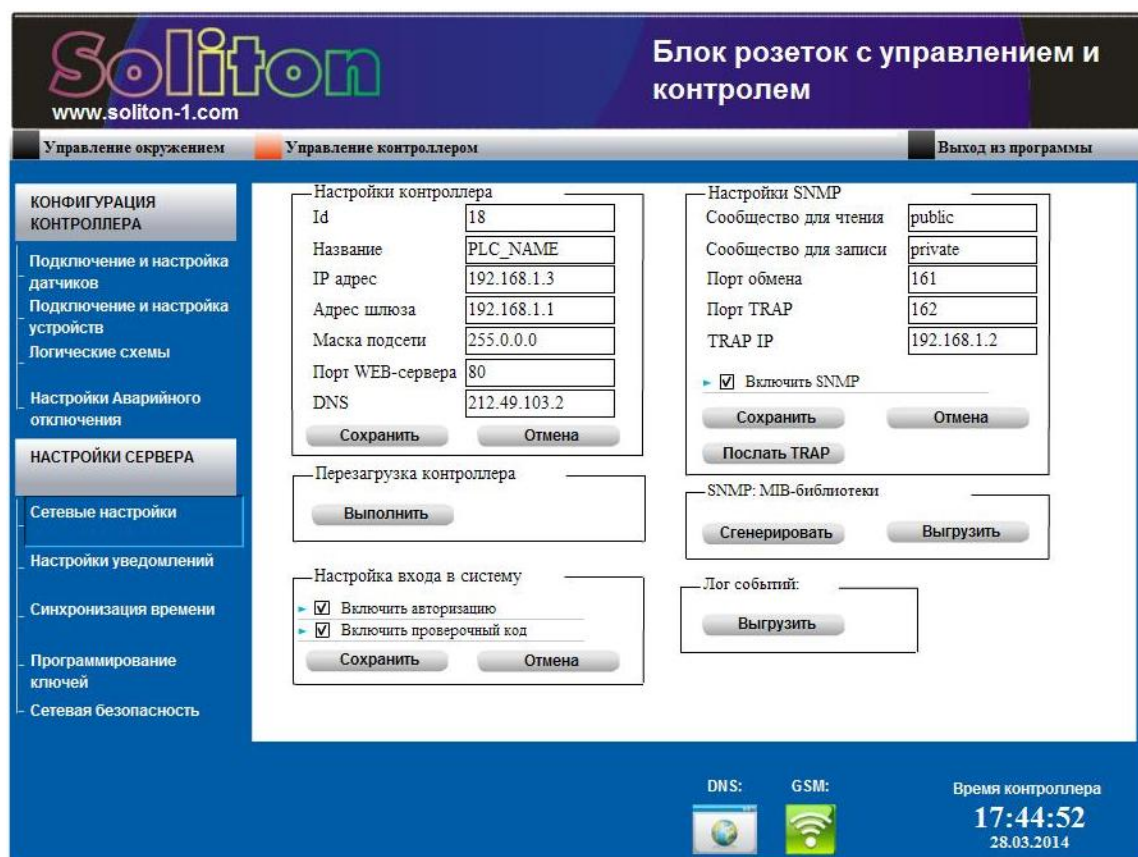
Soliton
www.soliton-1.com

Блок розеток с управлением и контролем

Управление окружением
Управление контроллером
Выход из программы

КОНФИГУРАЦИЯ КОНТРОЛЛЕРА
Подключение и настройка датчиков
Подключение и настройка устройств
Логические схемы
Настройки Аварийного отключения
НАСТРОЙКИ СЕРВЕРА
Сетевые настройки
Настройки уведомлений
Синхронизация времени
Программирование ключей
Сетевая безопасность

Настройки контроллера
| | |
|---|---|
| Id | 18 |
| Название | PLC_NAME |
| IP адрес | 192.168.1.3 |
| Адрес шлюза | 192.168.1.1 |
| Маска подсети | 255.0.0.0 |
| Порт WEB-сервера | 80 |
| DNS | 212.49.103.2 |

Сохранить
Отмена

Перезагрузка контроллера
Выполнить

Настройка входа в систему
☑ Включить авторизацию
☑ Включить проверочный код
Сохранить
Отмена

Настройки SNMP
| | |
|---|---|
| Сообщество для чтения | public |
| Сообщество для записи | private |
| Порт обмена | 161 |
| Порт TRAP | 162 |
| TRAP IP | 192.168.1.2 |

☑ Включить SNMP
Сохранить
Отмена
Послать TRAP

SNMP: MIB-библиотеки
Сгенерировать
Выгрузить

Лог событий:
Выгрузить

DNS:
GSM:

Время контроллера
17:44:52
28.03.2014